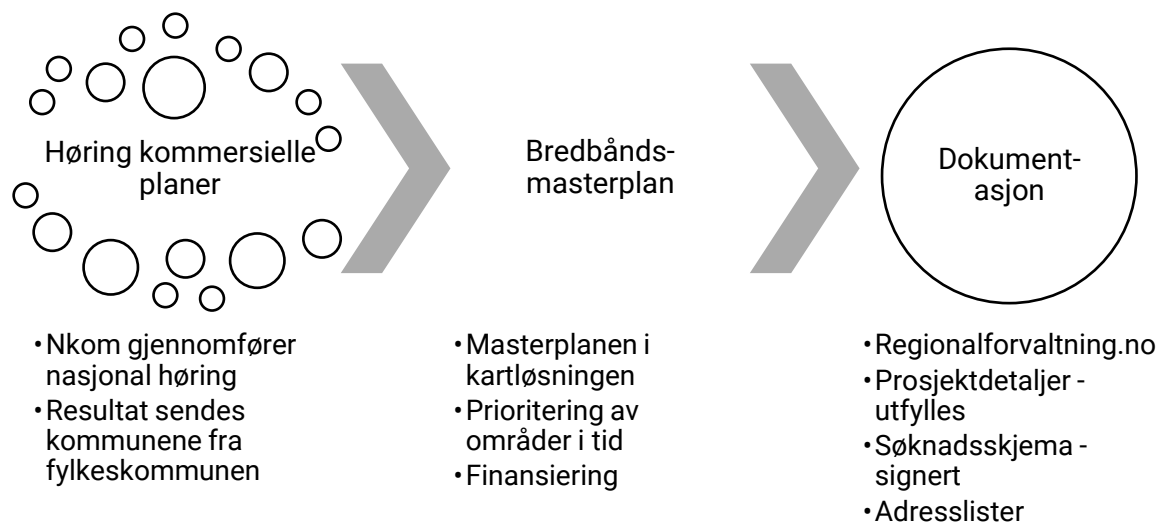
Høring kommersielle planer

Bredbånds-masterplan

Dokument-asjon

• Nkom gjennomfører nasjonal høring
• Resultat sendes kommunene fra fylkeskommunen

• Masterplanen i kartløsningen
• Prioritering av områder i tid
• Finansiering

• Regionalforvaltning.no
• Prosjektdetaljer - utfylles
• Søknadsskjema - signert
• Adresslister